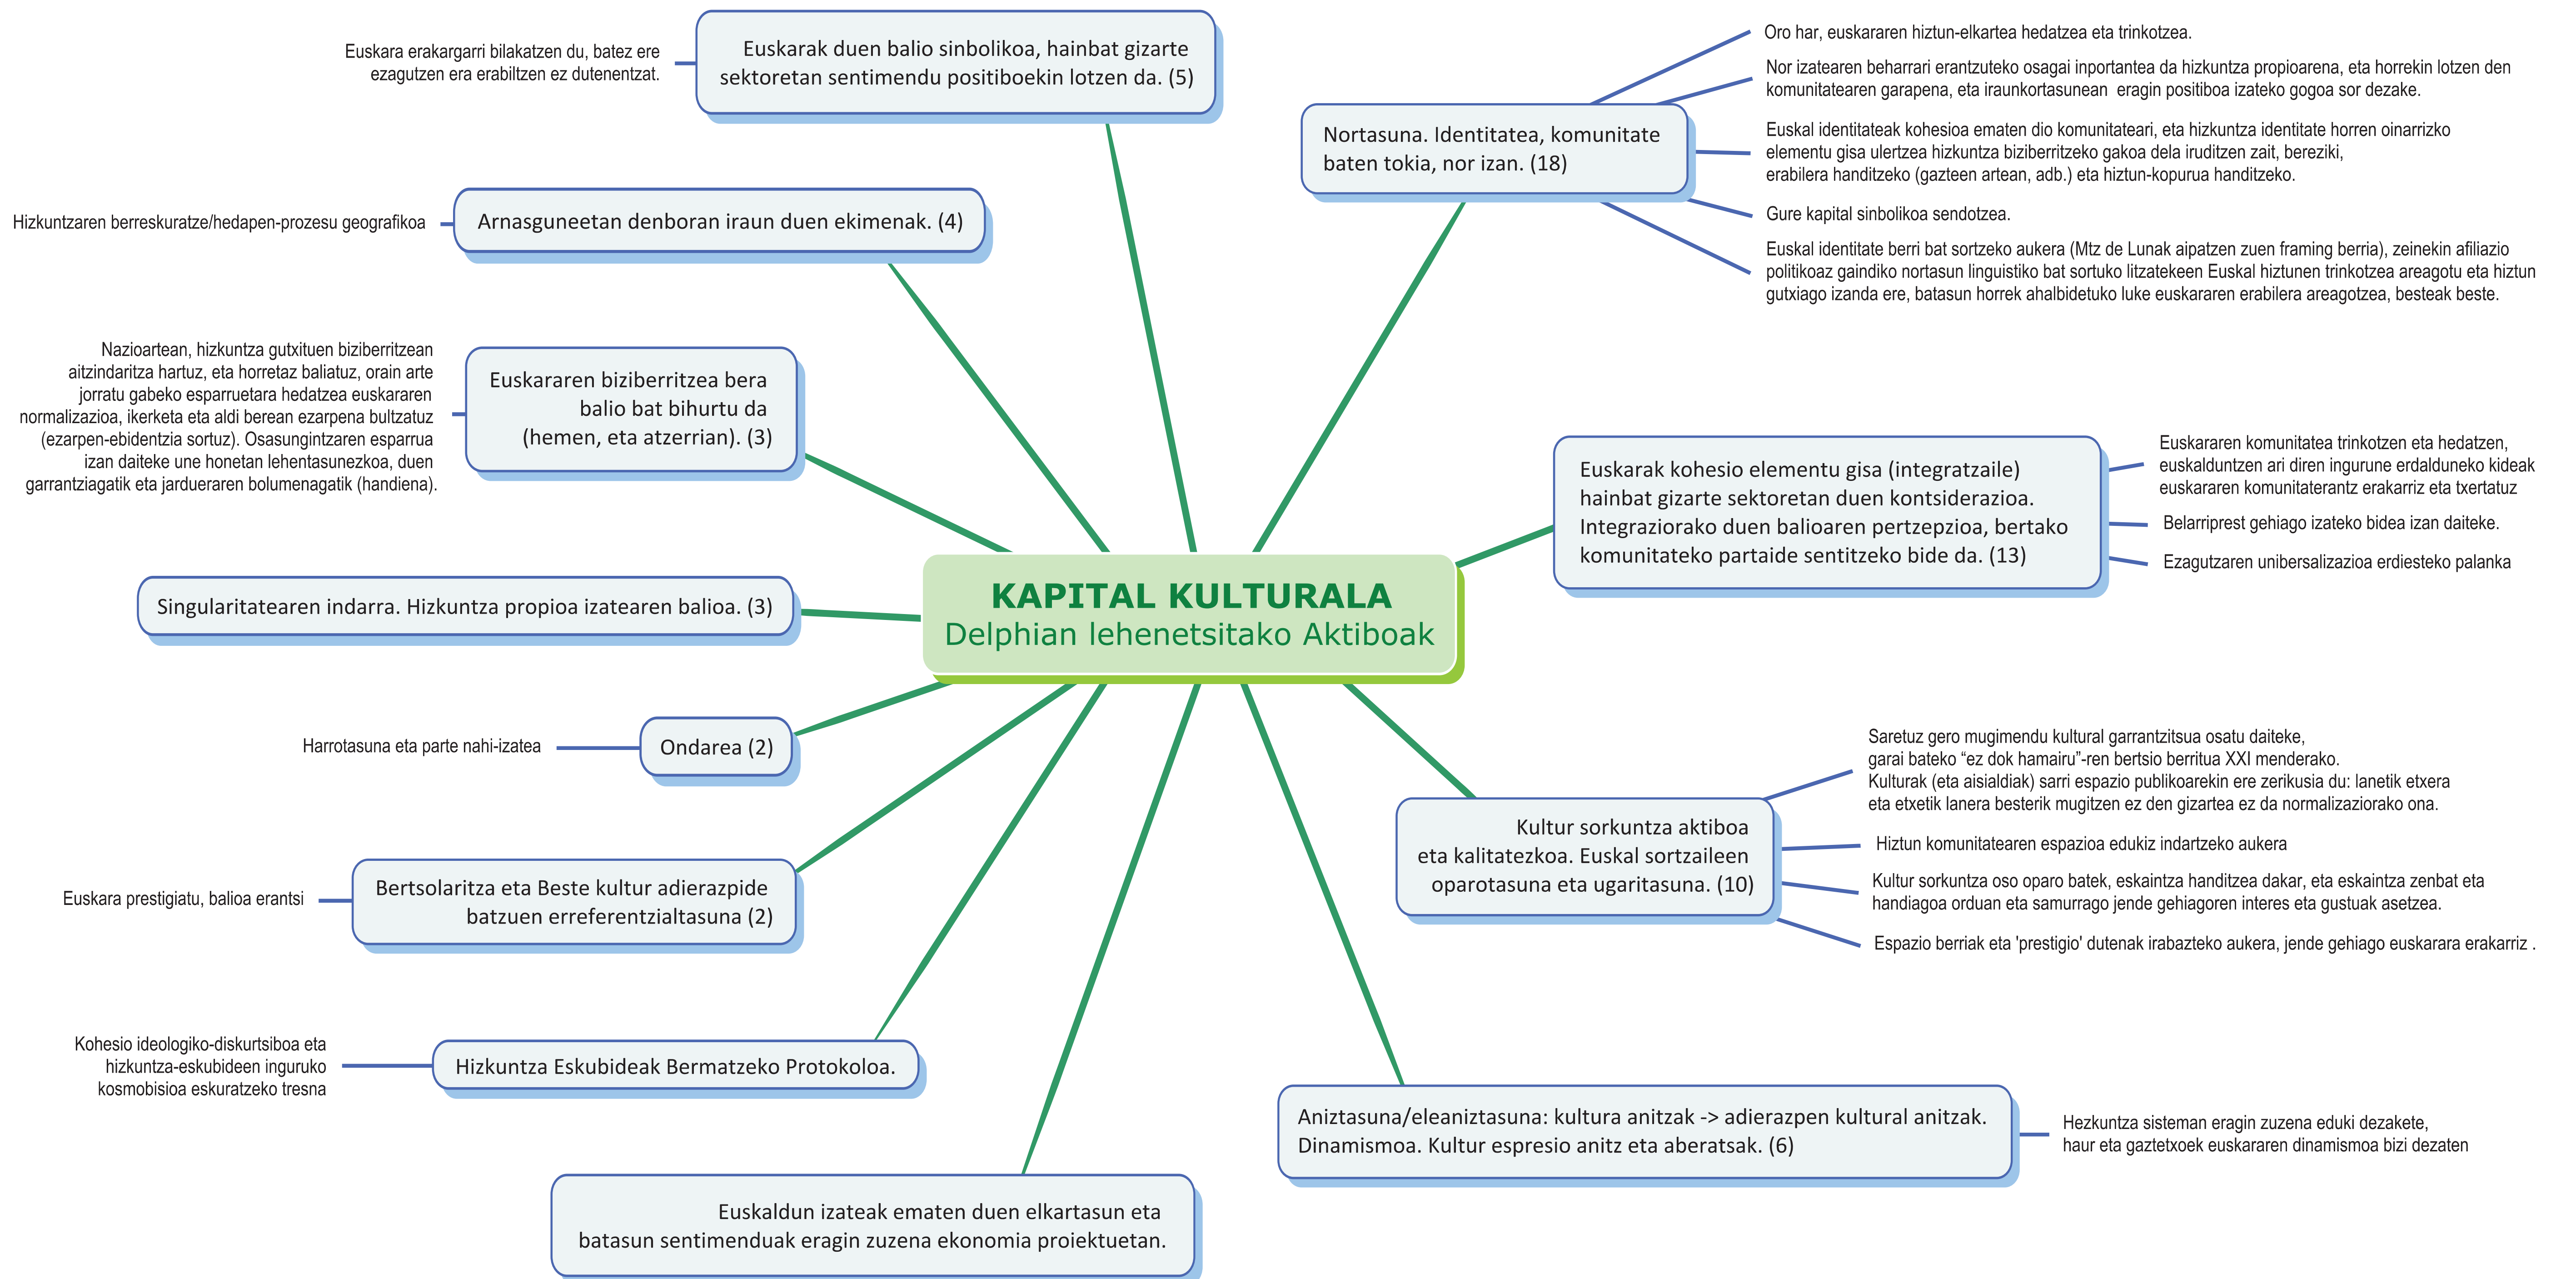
KAPITAL KULTURALA
Delphian lehenetsitako Aktiboak

Euskarak duen balio sinbolikoa, hainbat gizarte sektoretan sentimendu positiboekin lotzen da. (5)

Euskara erakargarri bilakatzen du, batez ere ezagutzen era erabiltzen ez dutenentzat.

Arnasguneetan denboran iraun duen ekimenak. (4)

Hizkuntzaren berreskuratze/hedapen-prozesu geografikoa

Euskararen biziberritzea bera balio bat bihurtu da (hemen, eta atzerrian). (3)

Nazioartean, hizkuntza gutxituen biziberritzean aitzindaritza hartuz, eta horretaz baliatuz, orain arte jorratu gabeko esparruetara hedatzea euskararen normalizazioa, ikerketa eta aldi berean ezarpena bultzatuz (ezarpen-ebidentzia sortuz). Osasungintzaren esparrua izan daiteke une honetan lehentasunezkoa, duen garrantziagatik eta jardueraren bolumenagatik (handiena).

Singularitatearen indarra. Hizkuntza propioa izatearen balioa. (3)

Ondarea (2)

Harrotasuna eta parte nahi-izatea

Bertsolaritza eta Beste kultur adierazpide batzuen erreferentzialtasuna (2)

Euskara prestigiatu, balioa erantsi

Hizkuntza Eskubideak Bermatzeko Protokoloa.

Kohesio ideologiko-diskurtsiboa eta hizkuntza-eskubideen inguruko kosmobisioa eskuratzeko tresna

Euskaldun izateak ematen duen elkartasun eta batasun sentimenduak eragin zuzena ekonomia proiektuetan.

Nortasuna. Identitatea, komunitate baten tokia, nor izan. (18)

Oro har, euskararen hiztun-elkartea hedatzea eta trinkotzea.

Nor izatearen beharrari erantzuteko osagai inportantea da hizkuntza propioarena, eta horrekin lotzen den komunitatearen garapena, eta iraunkortasunean eragin positiboa izateko gogoa sor dezake.

Euskal identitateak kohesioa ematen dio komunitateari, eta hizkuntza identitate horren oinarrizko elementu gisa ulertzea hizkuntza biziberritzeko gakoa dela iruditzen zait, bereziki, erabilera handitzeko (gazteen artean, adb.) eta hiztun-kopurua handitzeko.

Gure kapital sinbolikoa sendotzea.

Euskal identitate berri bat sortzeko aukera (Mtz de Lunak aipatzen zuen framing berria), zeinekin afiliazio politikoaz gaindiko nortasun linguistiko bat sortuko litzatekeen Euskal hiztunen trinkotzea areagotu eta hiztun gutxiago izanda ere, batasun horrek ahalbidetuko luke euskararen erabilera areagotzea, besteak beste.

Euskarak kohesio elementu gisa (integratzaile) hainbat gizarte sektoretan duen kontsiderazioa. Integraziorako duen balioaren pertzepzioa, bertako komunitateko partaide sentitzeko bide da. (13)

Euskararen komunitatea trinkotzen eta hedatzen, euskalduntzen ari diren ingurune erdalduneko kideak euskararen komunitaterantz erakarriz eta txertatuz

Belarriprest gehiago izateko bidea izan daiteke.

Ezagutzaren unibersalizazioa erdiesteko palanka

Kultur sorkuntza aktiboa eta kalitatezkoa. Euskal sortzaileen oparotasuna eta ugaritasuna. (10)

Saretuz gero mugimendu kultural garrantzitsua osatu daiteke, garai bateko “ez dok hamairu”-ren bertsio berritua XXI menderako. Kulturak (eta aisialdiak) sarri espazio publikoarekin ere zerikusia du: lanetik etxera eta etxetik lanera besterik mugitzen ez den gizartea ez da normalizaziorako ona.

Hiztun komunitatearen espazioa edukiz indartzeko aukera

Kultur sorkuntza oso oparo batek, eskaintza handitzea dakar, eta eskaintza zenbat eta handiagoa orduan eta samurrago jende gehiagoren interes eta gustuak asetzea.

Espazio berriak eta 'prestigio' dutenak irabazteko aukera, jende gehiago euskarara erakarriz .

Aniztasuna/eleaniztasuna: kultura anitzak -> adierazpen kultural anitzak. Dinamismoa. Kultur espresio anitz eta aberatsak. (6)

Hezkuntza sisteman eragin zuzena eduki dezakete, haur eta gaztetxoek euskararen dinamismoa bizi dezaten